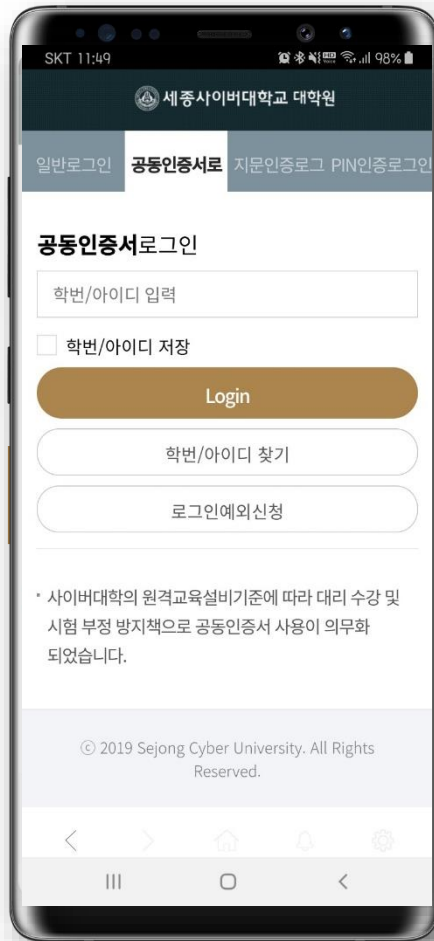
SKT 11:49 98%

세종사이버대학교 대학원

일반로그인 공동인증서로 지문인증로그 PIN인증로그인

공동인증서로그인

학번/아이디 입력

학번/아이디 저장

Login

학번/아이디 찾기

로그인예외신청

· 사이버대학의 원격교육설비기준에 따라 대리 수강 및 시험 부정 방지책으로 공동인증서 사용이 의무화 되었습니다.

ⓒ 2019 Sejong Cyber University. All Rights Reserved.